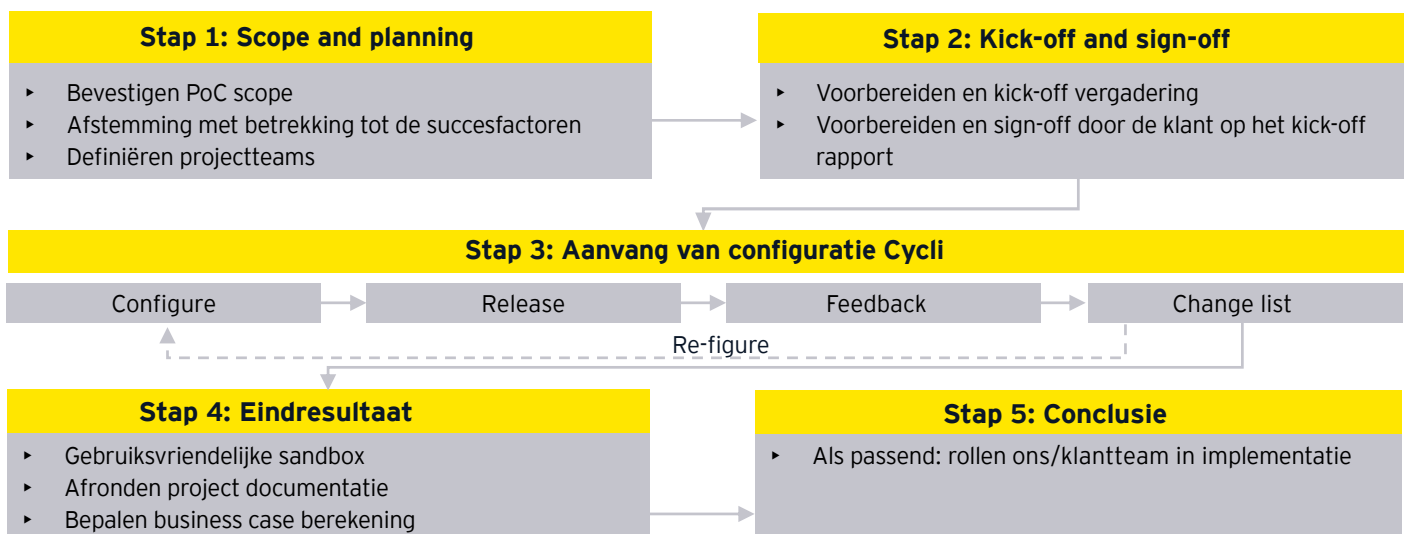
Stap 1: Scope and planning

- Bevestigen PoC scope
- Afstemming met betrekking tot de succesfactoren
- Definiëren projectteams

Stap 2: Kick-off and sign-off

- Voorbereiden en kick-off vergadering
- Voorbereiden en sign-off door de klant op het kick-off rapport

Stap 3: Aanvang van configuratie Cycli

Configure

Release

Feedback

Change list

Re-figure

Stap 4: Eindresultaat

- Gebruiksvriendelijke sandbox
- Afronden project documentatie
- Bepalen business case berekening

Stap 5: Conclusie

- Als passend: rollen ons/klantteam in implementatie